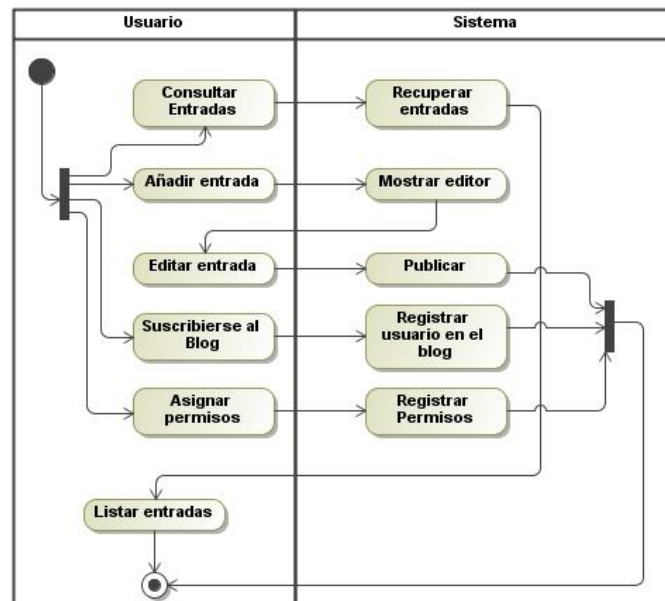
| Usuario | Sistema |
|---|---|

Consultar Entradas

Recuperar entradas

Añadir entrada

Mostrar editor

Editar entrada

Publicar

Suscribirse al Blog

Registrar usuario en el blog

Asignar permisos

Registrar Permisos

Listar entradas